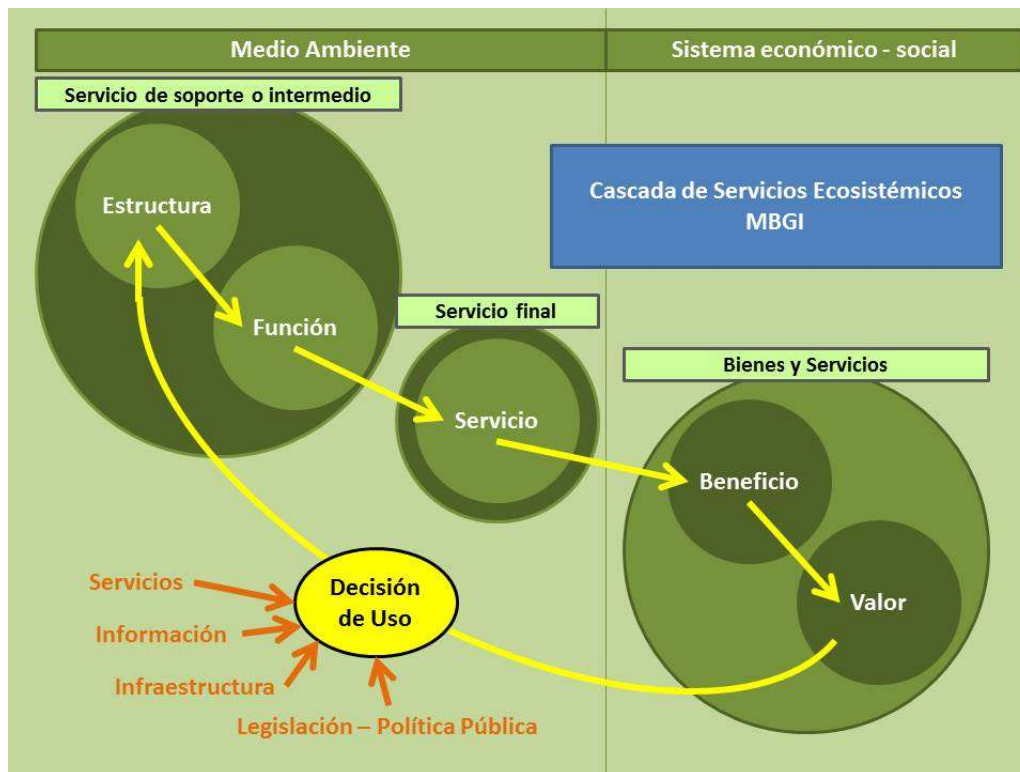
Medio Ambiente

Sistema económico - social

Servicio de soporte o intermedio

Estructura

Función

Cascada de Servicios Ecosistémicos MBGI

Servicio final

Servicio

Bienes y Servicios

Beneficio

Valor

Servicios

Información

Infraestructura

Legislación – Política Pública

Decisión de Uso